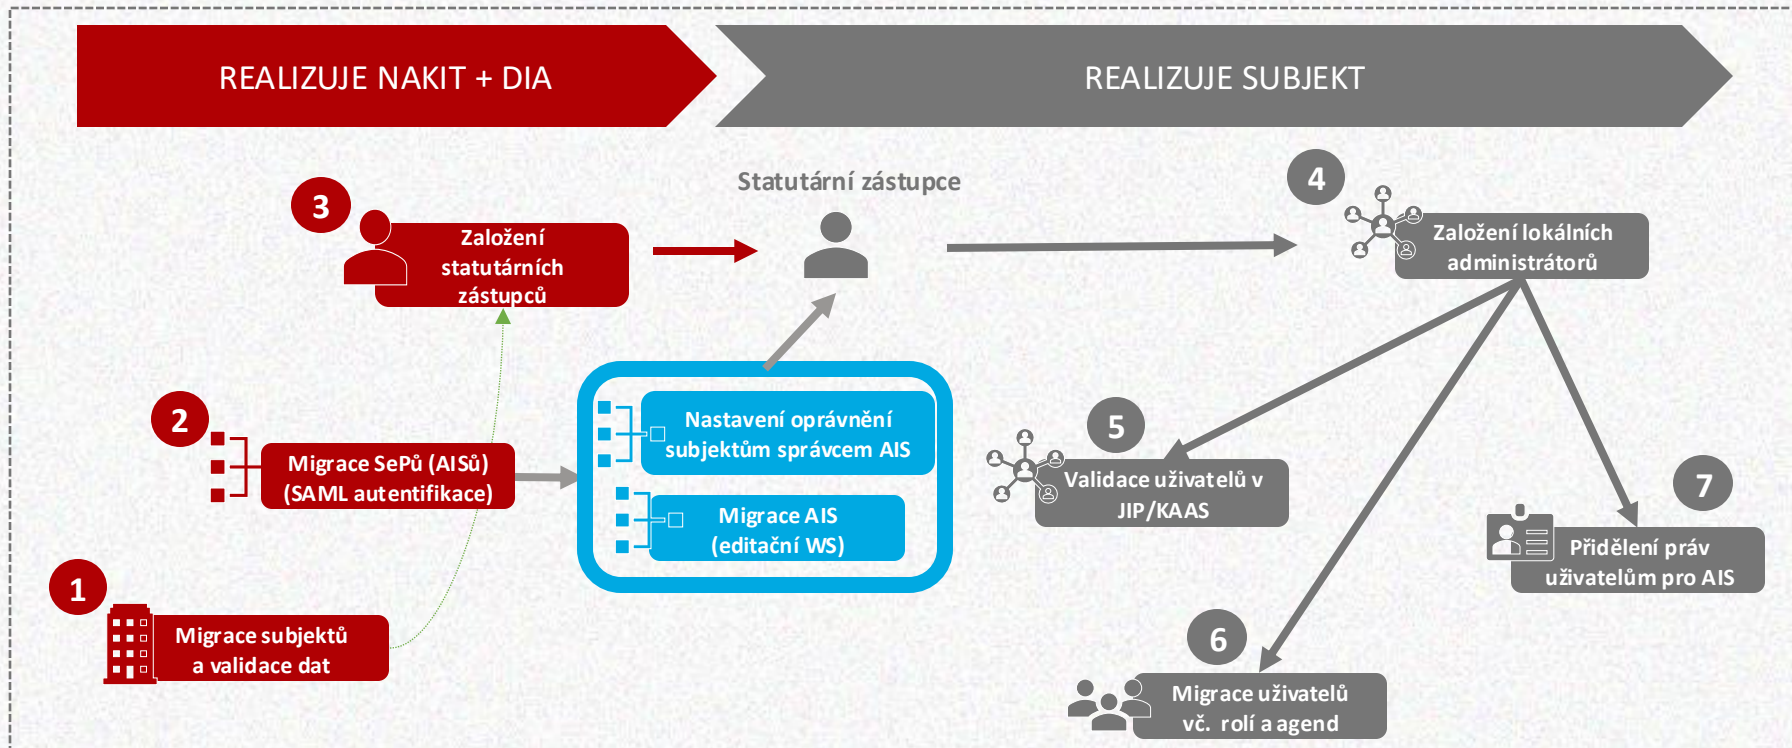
REALIZUJE NAKIT + DIA

REALIZUJE SUBJEKT

3
Založení statutárních zástupců

Statutární zástupce

4
Založení lokálních administrátorů

2
Migrace SePů (AISů) (SAML autentifikace)

Nastavení oprávnění subjektům správcem AIS

Migrace AIS (editační WS)

5
Validace uživatelů v JIP/KAAS

7
Přidělení práv uživatelům pro AIS

1
Migrace subjektů a validace dat

6
Migrace uživatelů vč. rolí a agend